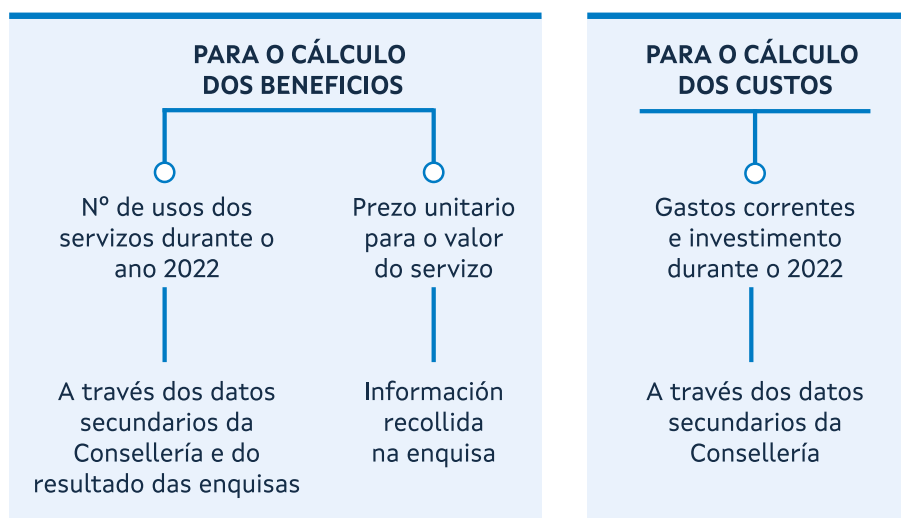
PARA O CÁLCULO DOS BENEFICIOS

Nº de usos dos servizos durante o ano 2022

A través dos datos secundarios da Consellería e do resultado das enquisas

Prezo unitario para o valor do servizo

Información recollida na enquisa

PARA O CÁLCULO DOS CUSTOS

Gastos correntes e investimento durante o 2022

A través dos datos secundarios da Consellería